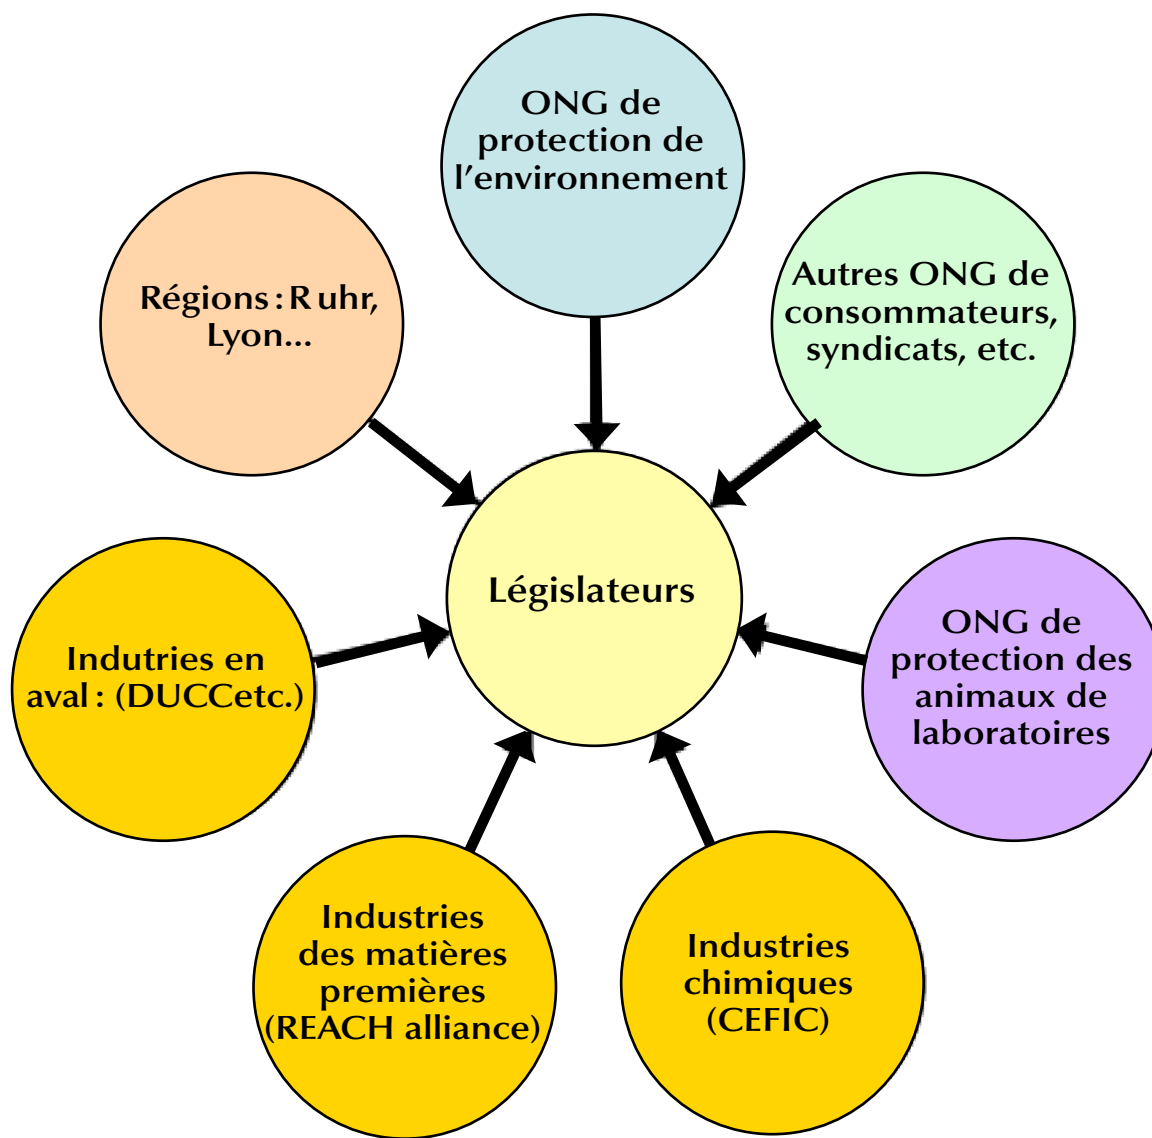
ONG de protection de l’environnement

Régions : R uhr, Lyon…

Autres ONG de consommateurs, syndicats, etc.

Législateurs

Indutries en aval : (DUCCetc.)

ONG de protection des animaux de laboratoires

Industries des matières premières (REACH alliance)

Industries chimiques (CEFIC)